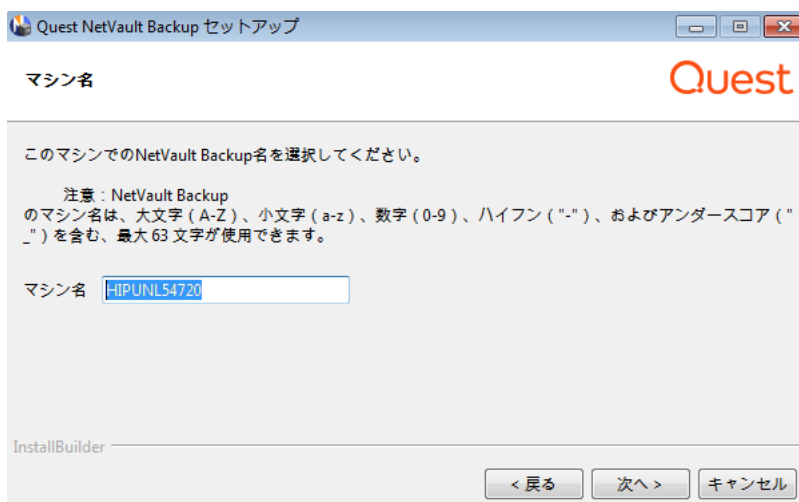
Quest NetVault Backup セットアップ

マシン名

Quest

このマシンでのNetVault Backup名を選択してください。

注意：NetVault Backup のマシン名は、大文字（A-Z）、小文字（a-z）、数字（0-9）、ハイフン（"-"）、およびアンダースコア（"_"）を含む、最大 63 文字が使用できます。

マシン名 HIPUNL54720

InstallBuilder

< 戻る 次へ > キャンセル